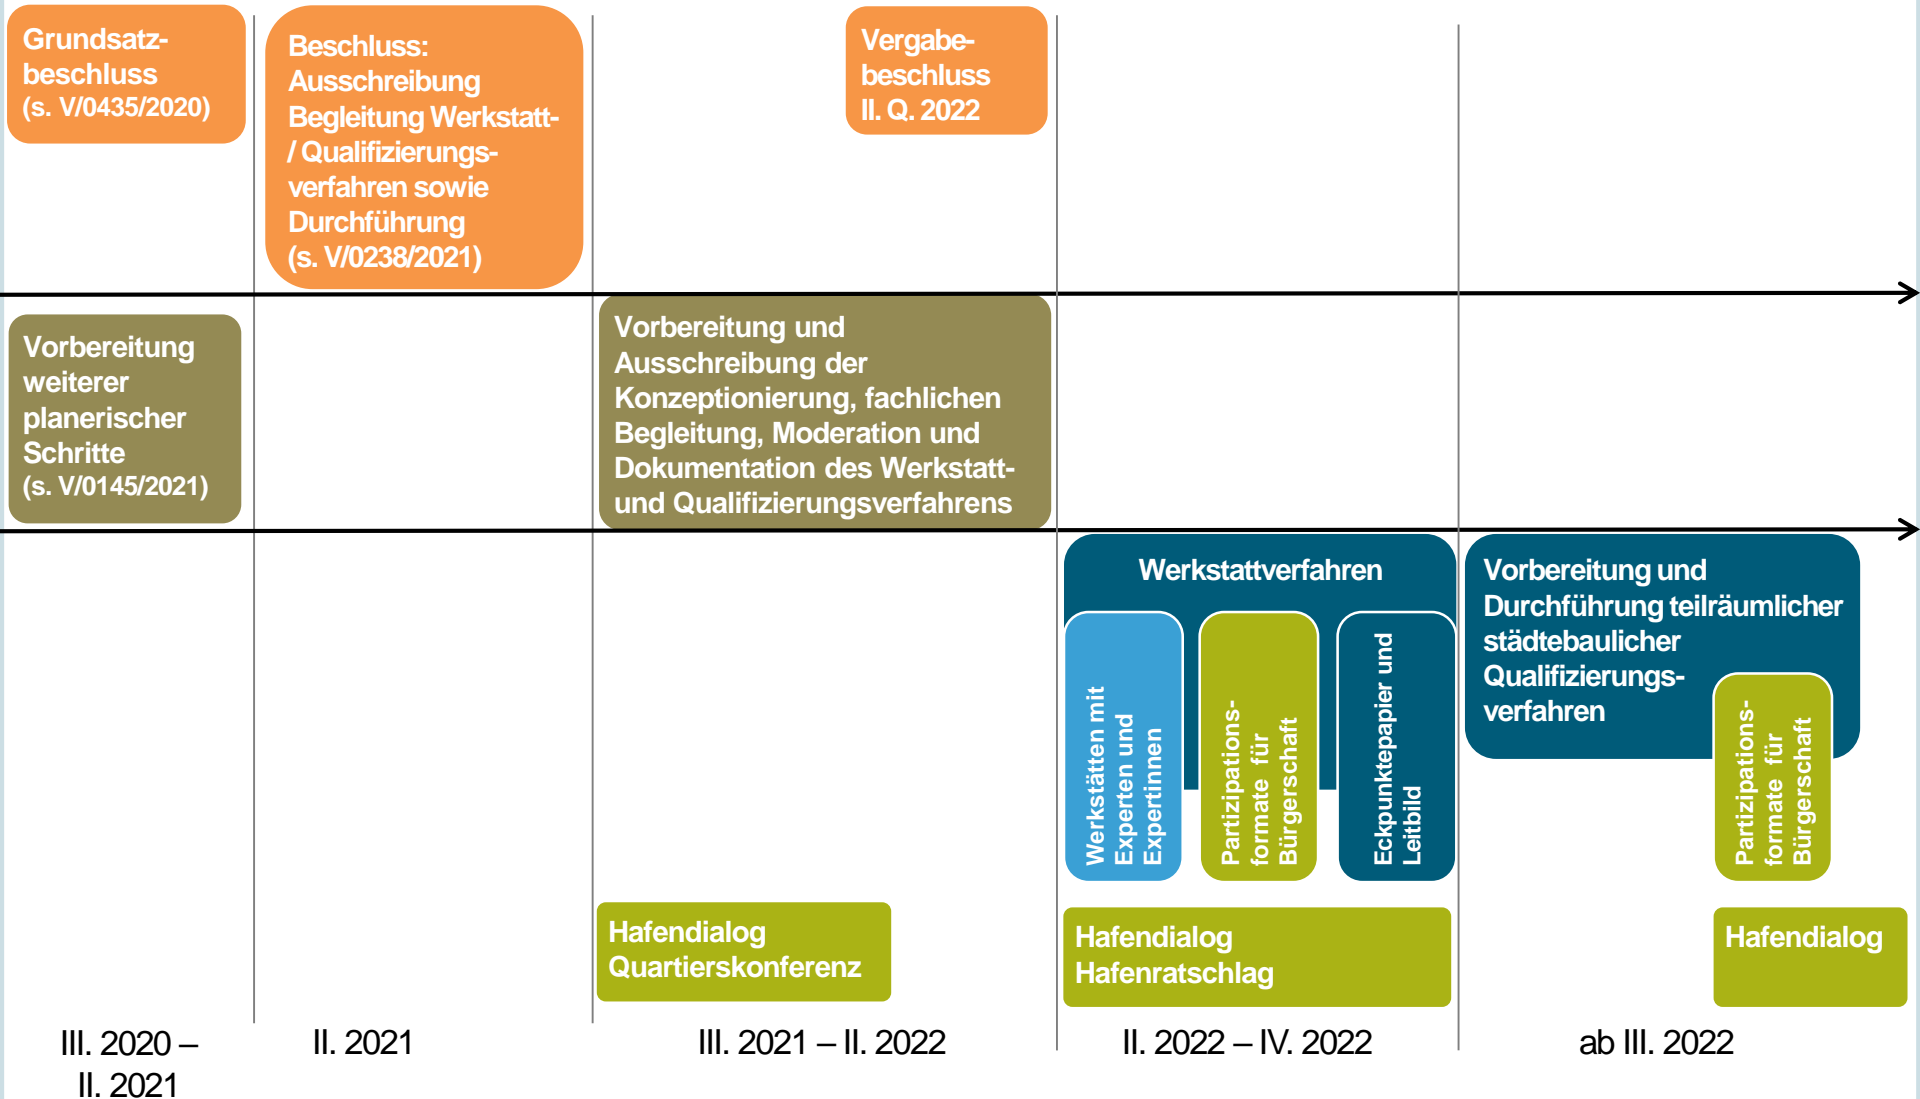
Grundsatzbeschluss (s. V/0435/2020)

Beschluss: Ausschreibung Begleitung Werkstatt- / Qualifizierungsverfahren sowie Durchführung (s. V/0238/2021)

Vergabebeschluss II. Q. 2022

Vorbereitung weiterer planerischer Schritte (s. V/0145/2021)

Vorbereitung und Ausschreibung der Konzeptionierung, fachlichen Begleitung, Moderation und Dokumentation des Werkstatt- und Qualifizierungsverfahrens

Werkstattverfahren

Werkstätten mit Experten und Expertinnen

Partizipationsformate für Bürgerschaft

Eckpunktepapier und Leitbild

Vorbereitung und Durchführung teilräumlicher städtebaulicher Qualifizierungsverfahren

Partizipationsformate für Bürgerschaft

Hafendialog Quartierskonferenz

Hafendialog Hafenratschlag

Hafendialog

III. 2020 – II. 2021

II. 2021

III. 2021 – II. 2022

II. 2022 – IV. 2022

ab III. 2022